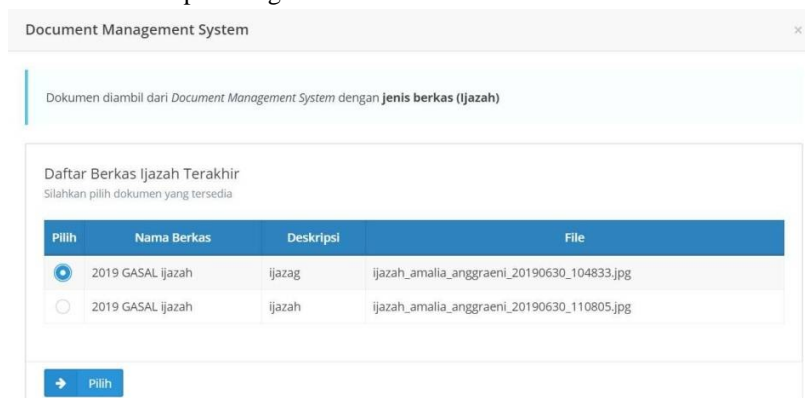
Document Management System

×

Dokumen diambil dari Document Management System dengan jenis berkas (Ijazah)

Daftar Berkas Ijazah Terakhir
Silahkan pilih dokumen yang tersedia

| Pilih | Nama Berkas | Deskripsi | File |
|---|---|---|---|
| ◉ | 2019 GASAL ijazah | ijazag | ijazah_amalia_anggraeni_20190630_104833.jpg |
| ○ | 2019 GASAL ijazah | ijazah | ijazah_amalia_anggraeni_20190630_110805.jpg |

Pilih